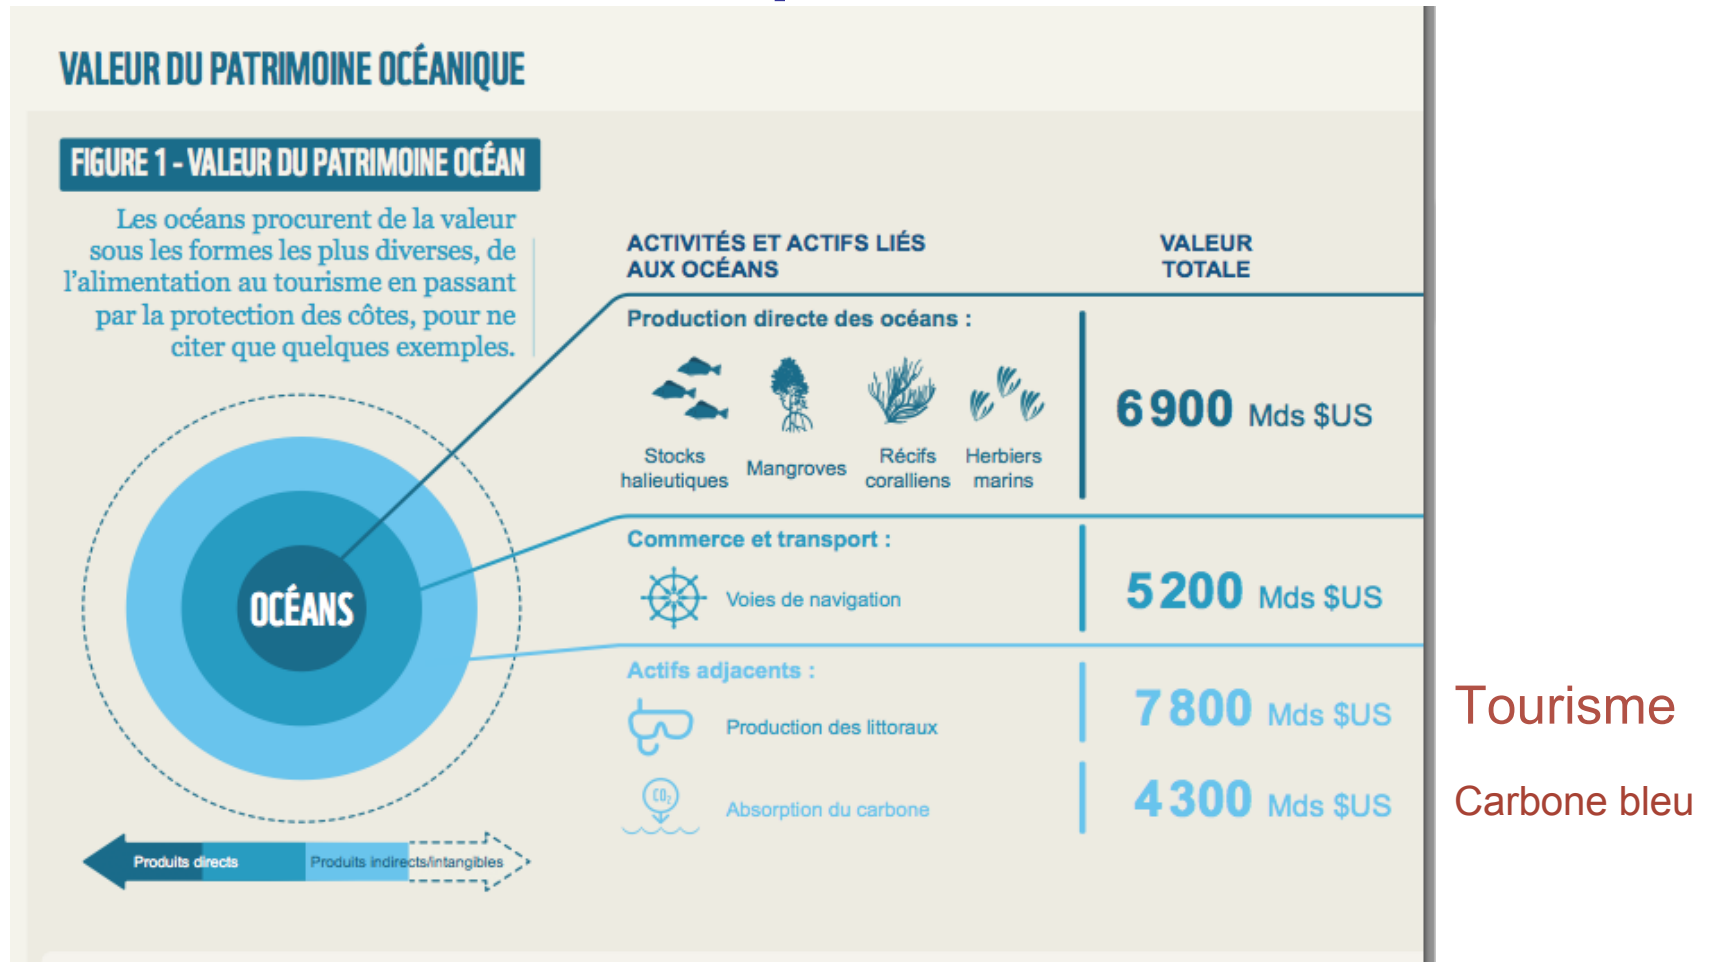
VALEUR DU PATRIMOINE OCÉANIQUE

FIGURE 1 - VALEUR DU PATRIMOINE OCÉAN

Les océans procurent de la valeur sous les formes les plus diverses, de l'alimentation au tourisme en passant par la protection des côtes, pour ne citer que quelques exemples.

ACTIVITÉS ET ACTIFS LIÉS AUX OCÉANS

VALEUR TOTALE

Production directe des océans :

Stocks halieutiques

Mangroves

Récifs coralliens

Herbiers marins

6 900 Mds $US

Commerce et transport :

Voies de navigation

5 200 Mds $US

Actifs adjacents :

Production des littoraux

7 800 Mds $US

$CO_2$

Absorption du carbone

4 300 Mds $US

OCÉANS

Produits directs

Produits indirects/intangibles

Tourisme

Carbone bleu